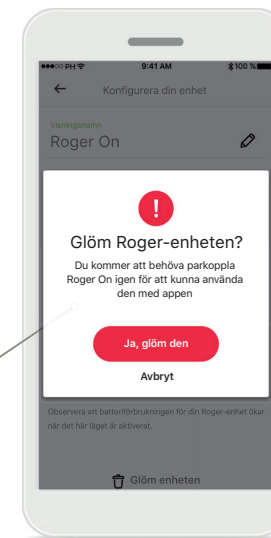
●●●○○ PH
9:41 AM
100 %

Konfigurera din enhet

Visningsnamn
Roger On

!
Glöm Roger-enheten?
Du kommer att behöva parkoppla Roger On igen för att kunna använda den med appen

Ja, glöm den
Avbryt

Observera att batteriförbrukningen för din Roger-enhet ökar när det här läget är aktiverat.

Glöm enheten